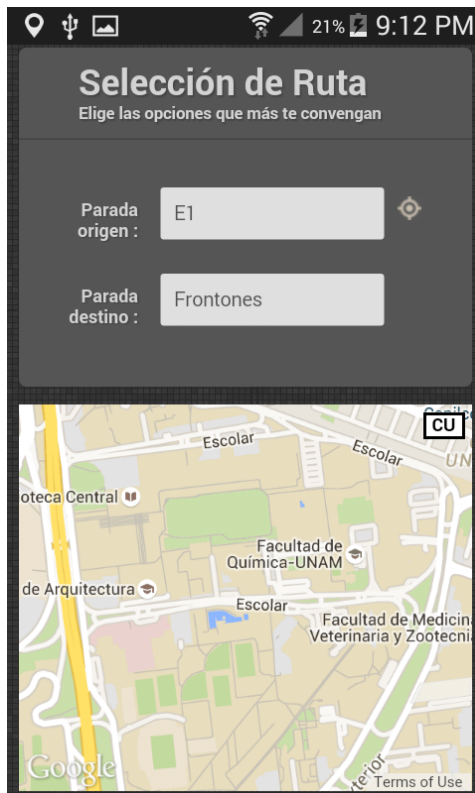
21% 9:12 PM

Selección de Ruta
Elige las opciones que más te convengan

Parada origen : E1

Parada destino : Frontones

CU
Escolar
Escolar
UN
oteca Central
Facultad de Química-UNAM
de Arquitectura
Escolar
Facultad de Medicin
Veterinaria y Zootecni
Google
Terms of Use